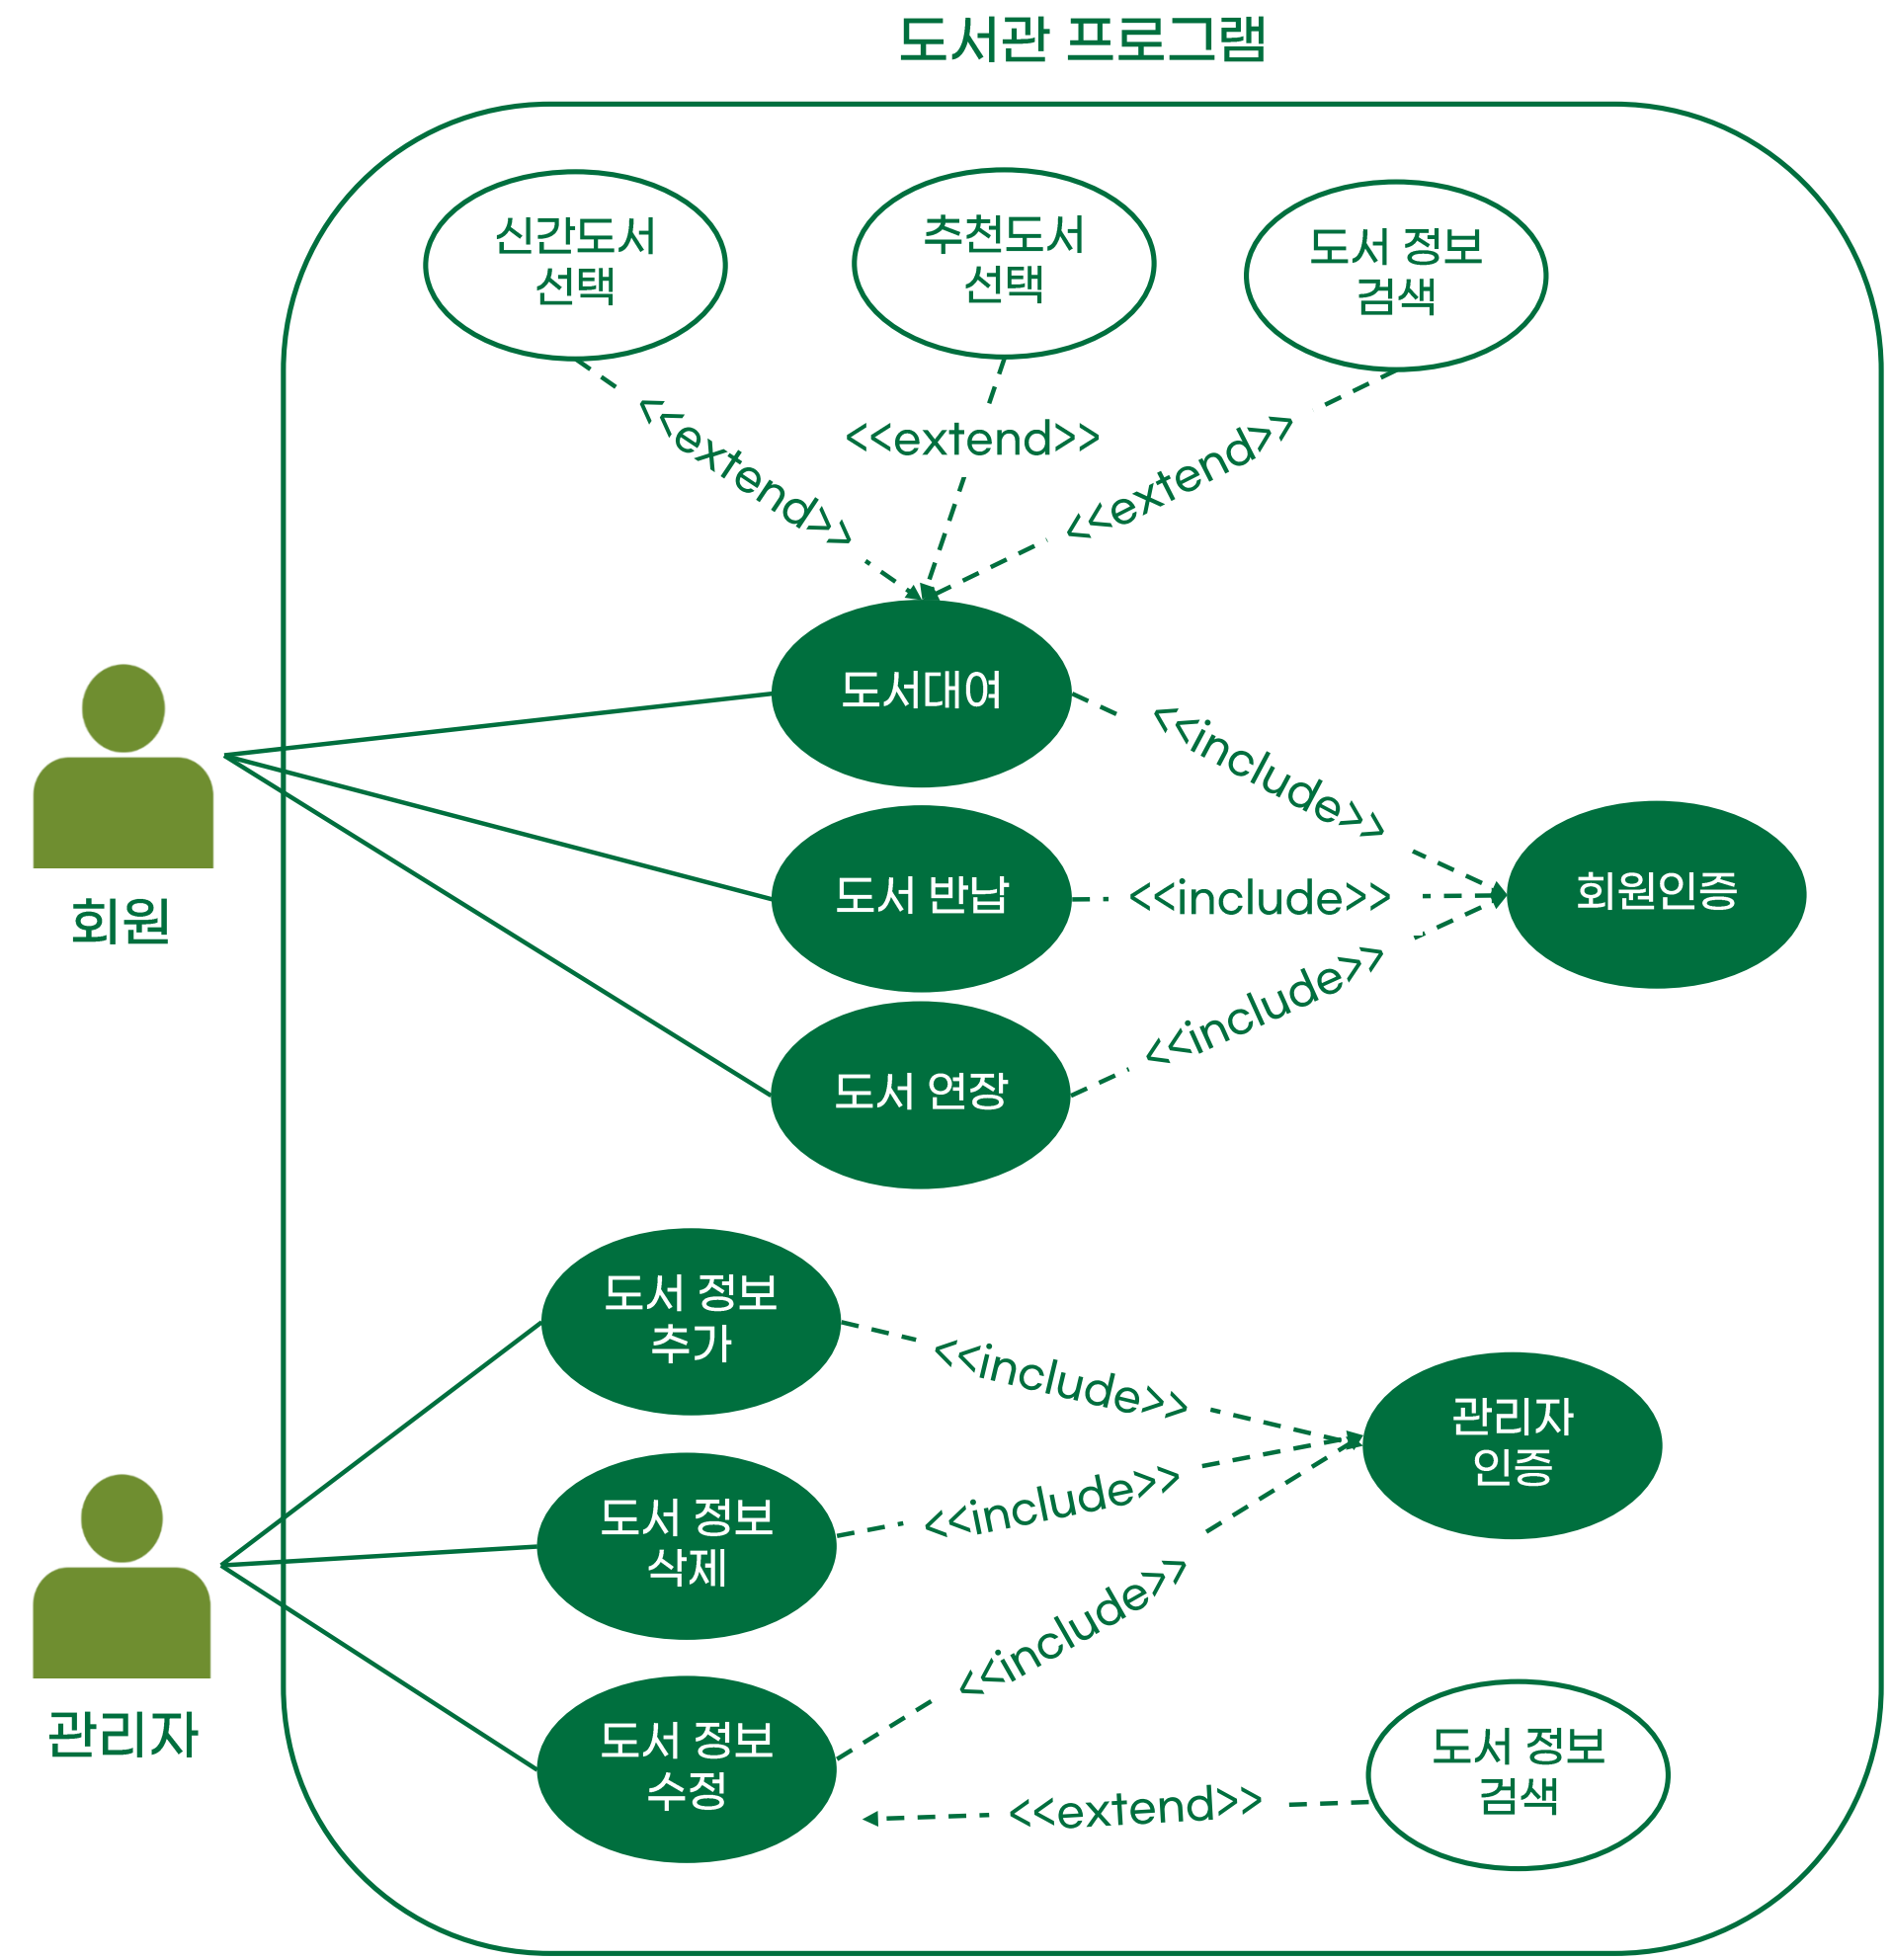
도서관 프로그램

신간도서 선택

추천도서 선택

도서 정보 검색

<<extend>>

<<extend>>

<<extend>>

회원

도서대여

도서 반납

도서 연장

<<include>>

<<include>>

<<include>>

회원인증

관리자

도서 정보 추가

도서 정보 삭제

도서 정보 수정

<<include>>

<<include>>

<<include>>

관리자 인증

도서 정보 검색

<<extend>>